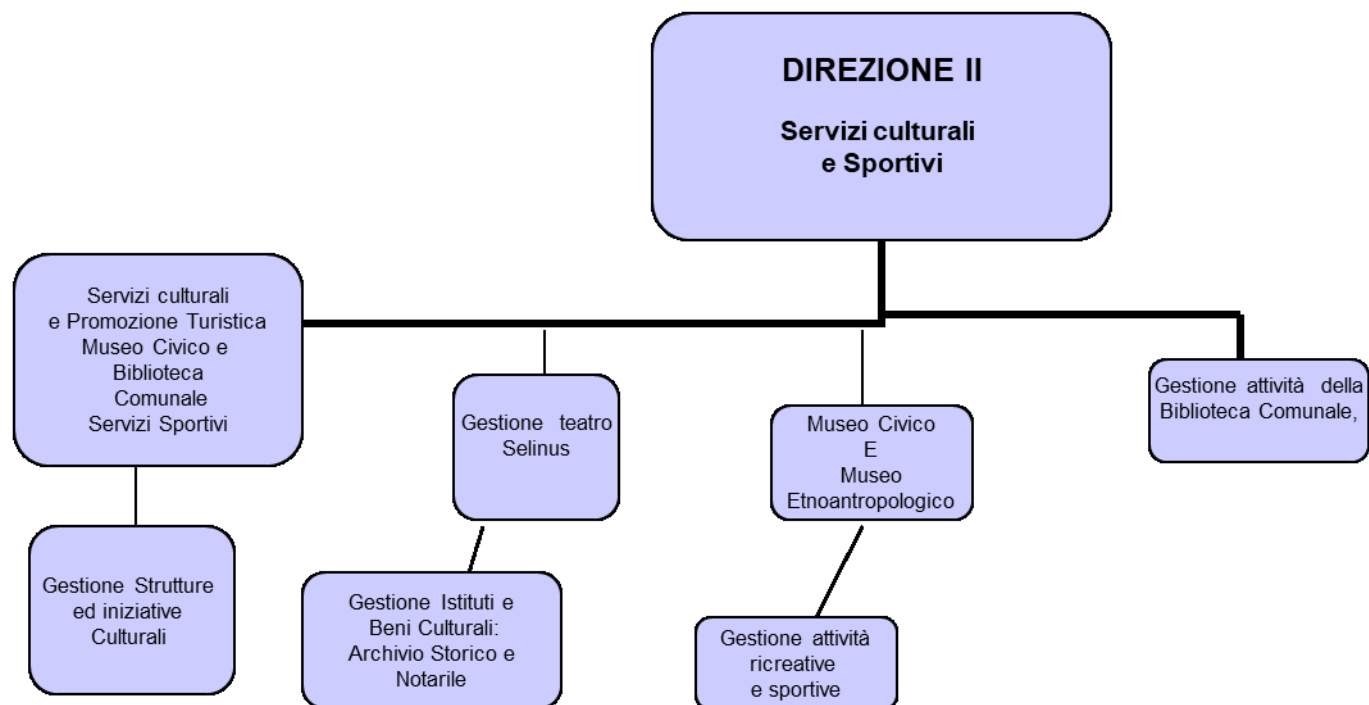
DIREZIONE II

Servizi culturali
e Sportivi

Servizi culturali
e Promozione Turistica
Museo Civico e
Biblioteca
Comunale
Servizi Sportivi

Gestione teatro
Selinus

Museo Civico
E
Museo
Etnoantropologico

Gestione attività della
Biblioteca Comunale,

Gestione Strutture
ed iniziative
Culturali

Gestione Istituti e
Beni Culturali:
Archivio Storico e
Notarile

Gestione attività
ricreative
e sportive